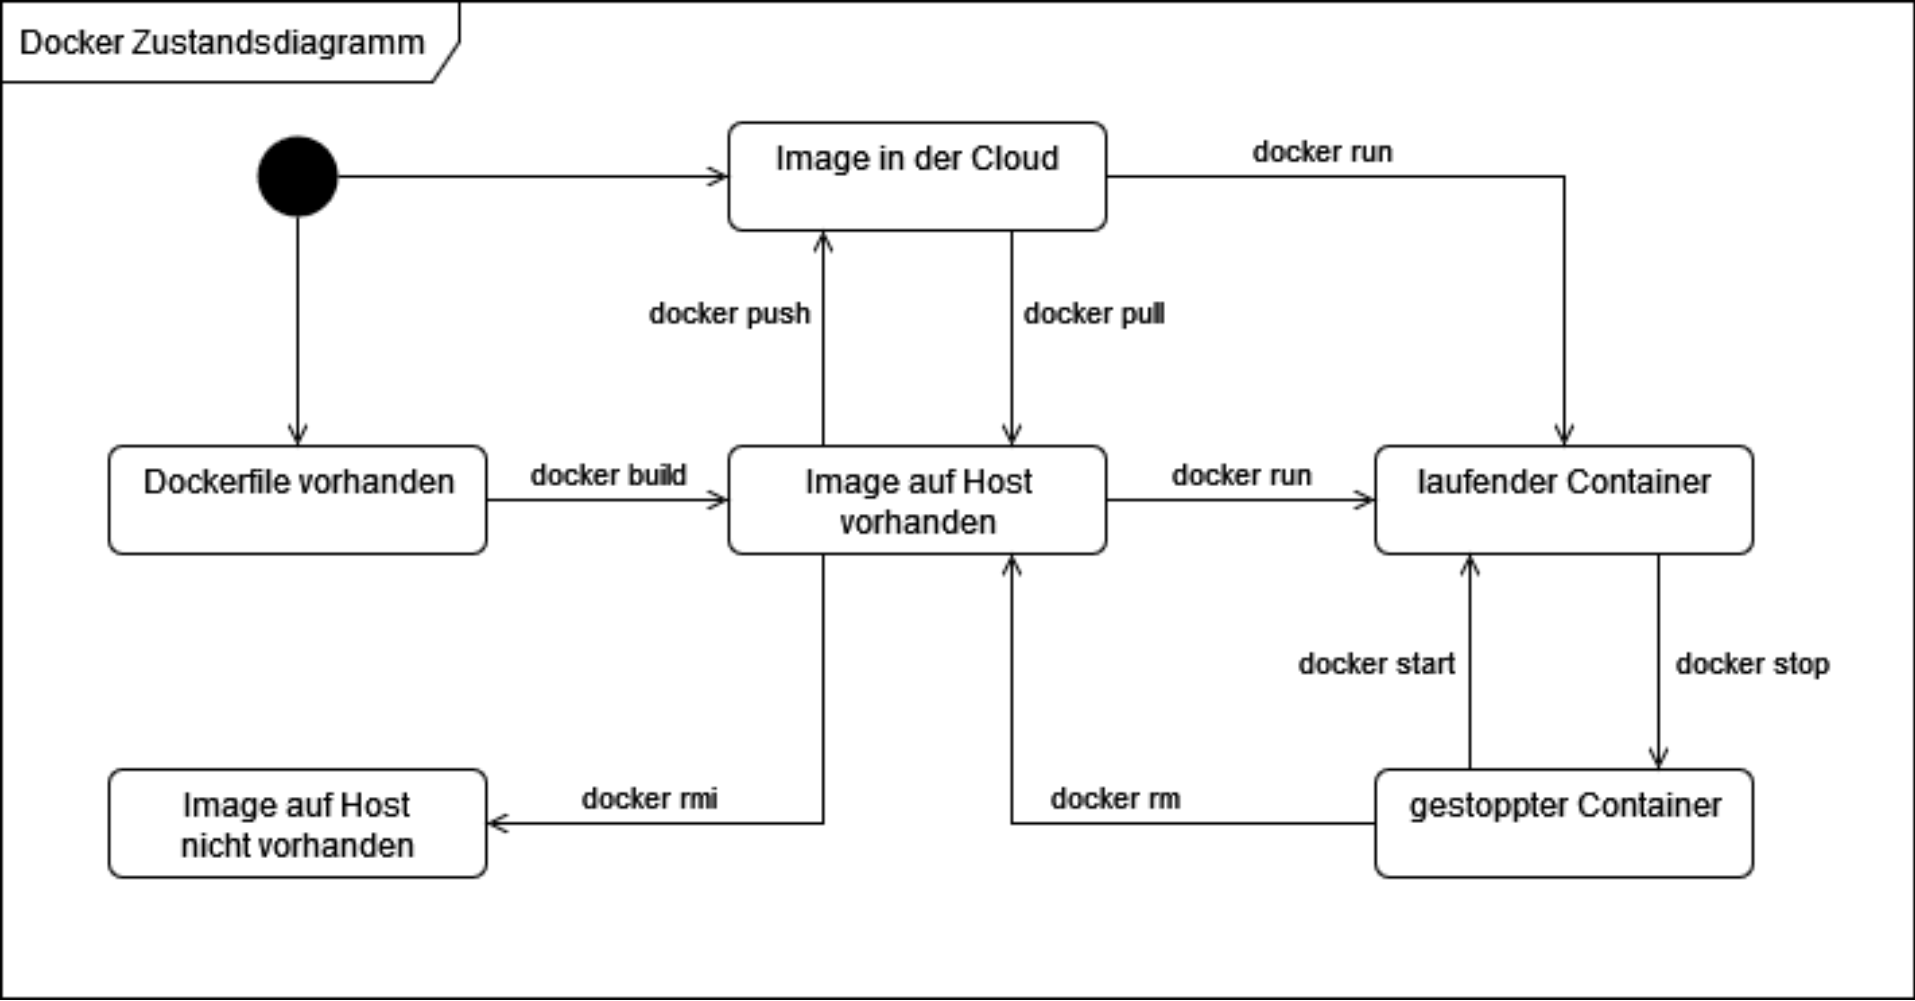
Docker Zustandsdiagramm

Image in der Cloud

docker run

docker push

docker pull

Dockerfile vorhanden

docker build

Image auf Host vorhanden

docker run

laufender Container

docker start

docker stop

Image auf Host nicht vorhanden

docker rmi

docker rm

gestoppter Container